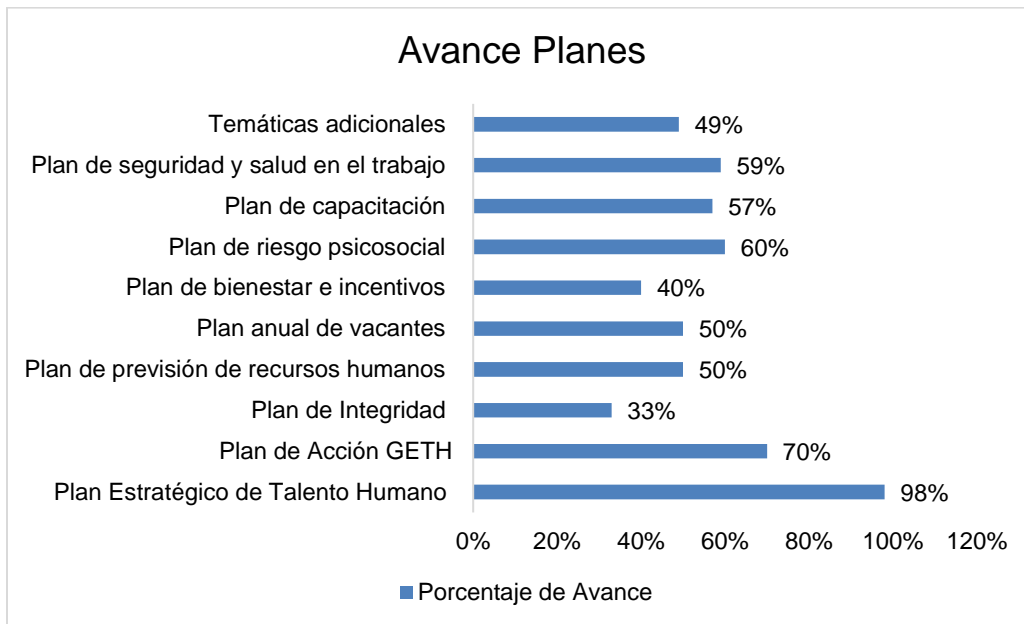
Avance Planes

Temáticas adicionales 49%
Plan de seguridad y salud en el trabajo 59%
Plan de capacitación 57%
Plan de riesgo psicosocial 60%
Plan de bienestar e incentivos 40%
Plan anual de vacantes 50%
Plan de previsión de recursos humanos 50%
Plan de Integridad 33%
Plan de Acción GETH 70%
Plan Estratégico de Talento Humano 98%

0% 20% 40% 60% 80% 100% 120%

Porcentaje de Avance